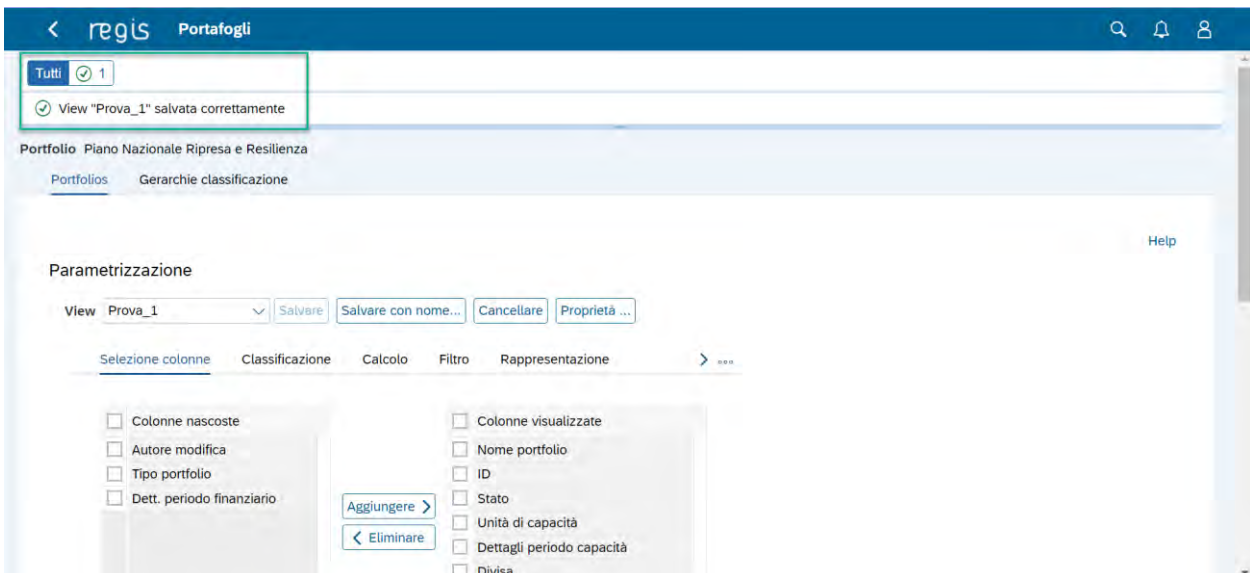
regis Portafogli

Tutti 1

View "Prova_1" salvata correttamente

Portfolio Piano Nazionale Ripresa e Resilienza

Portfolios Gerarchie classificazione

Help

Parametrizzazione

View Prova_1 Salvare Salvare con nome... Cancellare Proprietà ...

Selezione colonne Classificazione Calcolo Filtro Rappresentazione

Colonne nascoste
Autore modifica
Tipo portfolio
Dett. periodo finanziario

Aggiungere
Eliminare

Colonne visualizzate
Nome portfolio
ID
Stato
Unità di capacità
Dettagli periodo capacità
Divisa